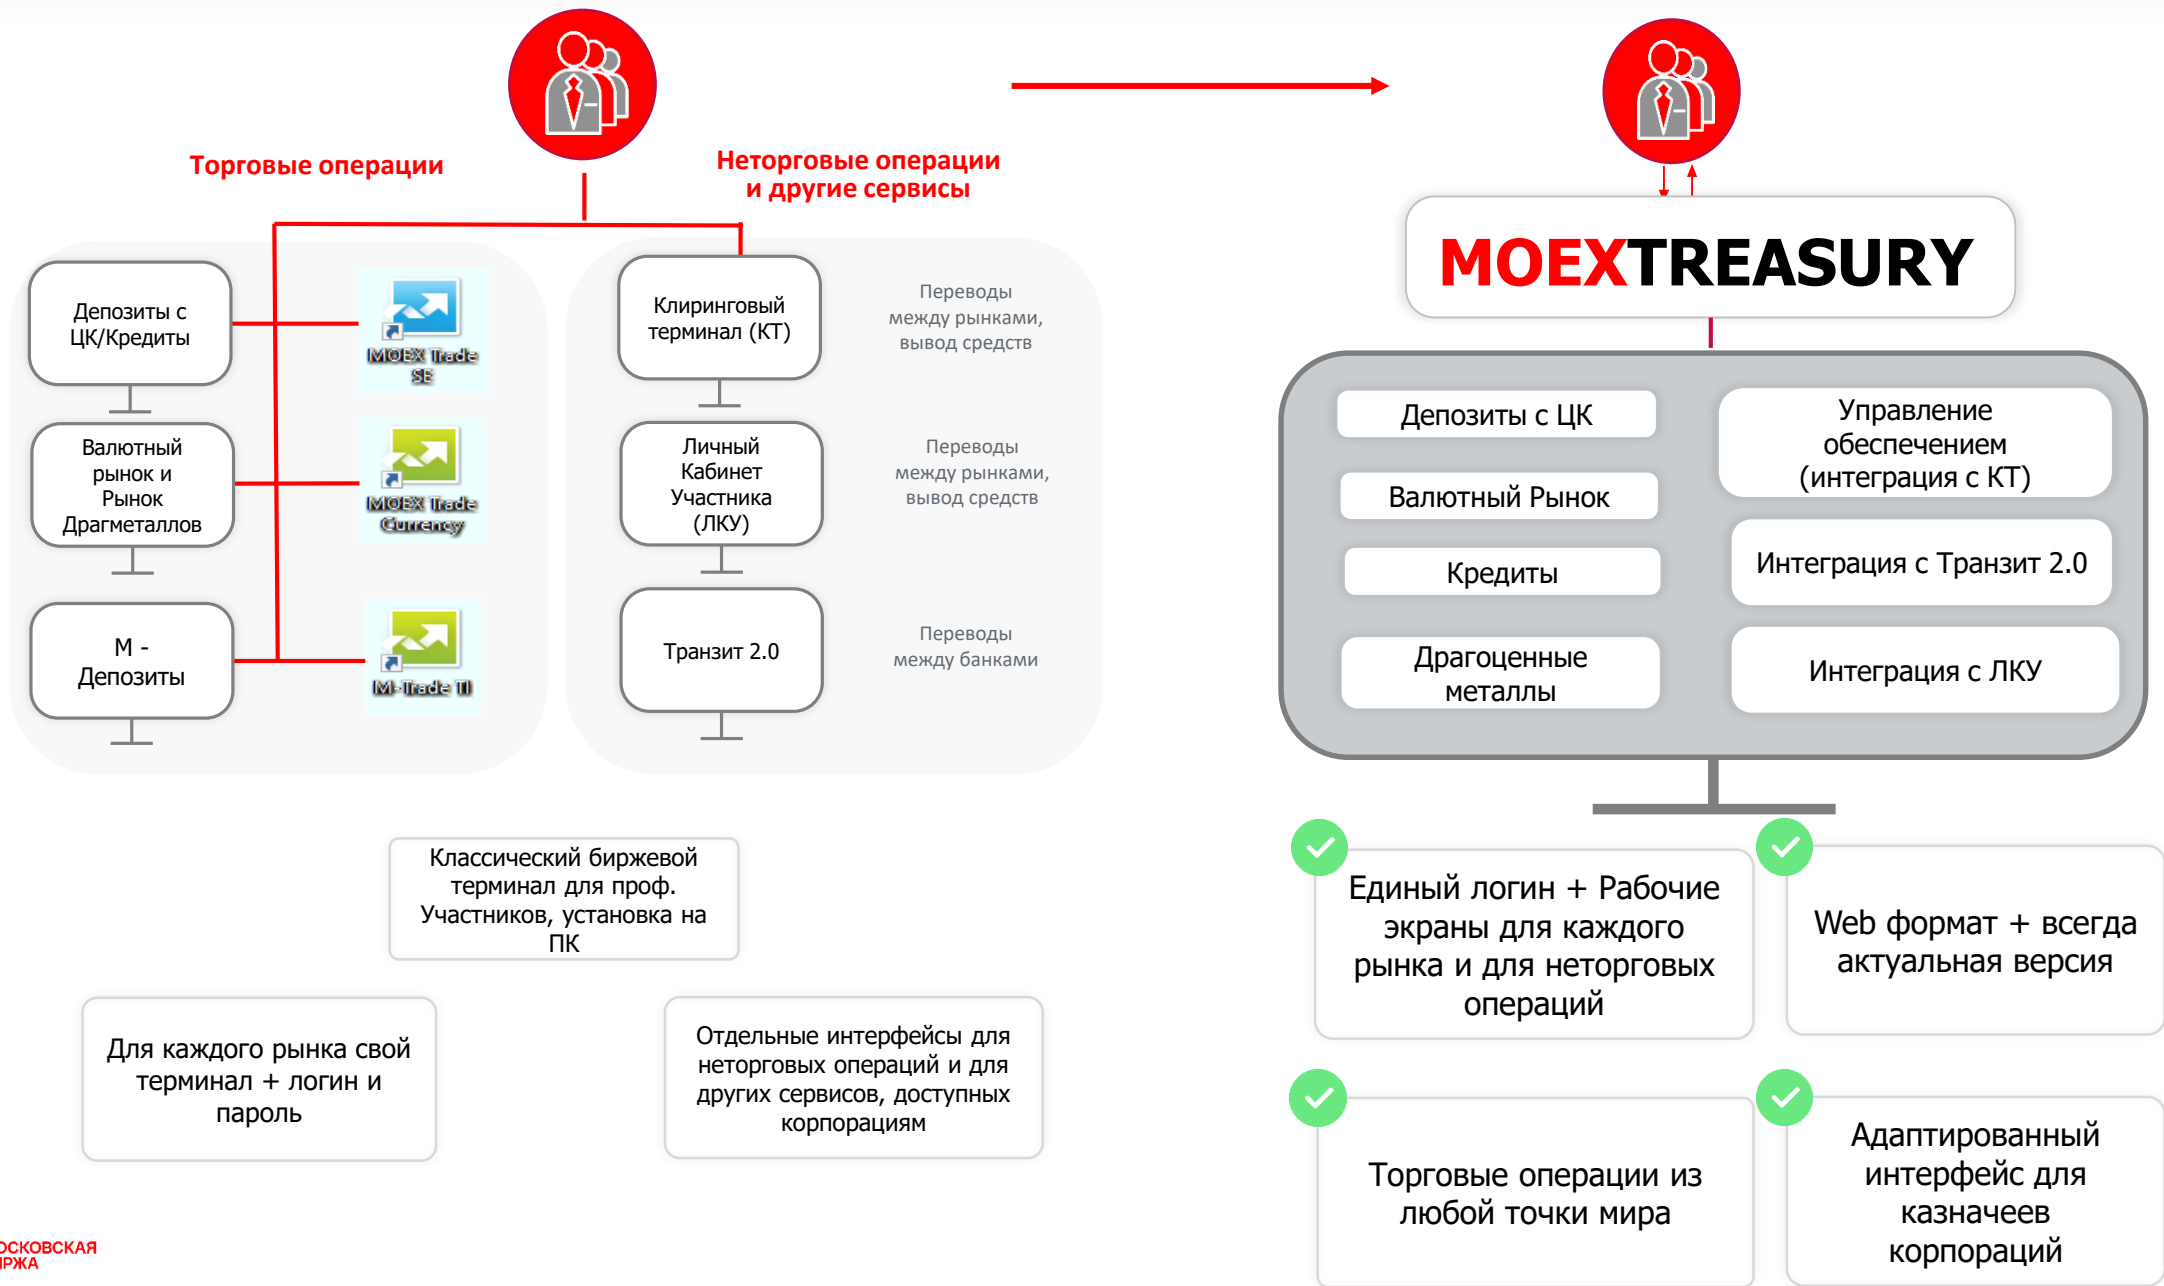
Торговые операции

Неторговые операции и другие сервисы

Депозиты с ЦК/Кредиты

MOEX Trade SE

Валютный рынок и Рынок Драгметаллов

MOEX Trade Currency

М - Депозиты

M-Trade TI

Клиринговый терминал (КТ)

Переводы между рынками, вывод средств

Личный Кабинет Участника (ЛКУ)

Переводы между рынками, вывод средств

Транзит 2.0

Переводы между банками

MOEXTREASURY

Депозиты с ЦК

Валютный Рынок

Кредиты

Драгоценные металлы

Управление обеспечением (интеграция с КТ)

Интеграция с Транзит 2.0

Интеграция с ЛКУ

Классический биржевой терминал для проф. Участников, установка на ПК

Для каждого рынка свой терминал + логин и пароль

Отдельные интерфейсы для неторговых операций и для других сервисов, доступных корпорациям

Единый логин + Рабочие экраны для каждого рынка и для неторговых операций

Web формат + всегда актуальная версия

Торговые операции из любой точки мира

Адаптированный интерфейс для казначеев корпораций

ОСКОВСКАЯ
ІРЖА